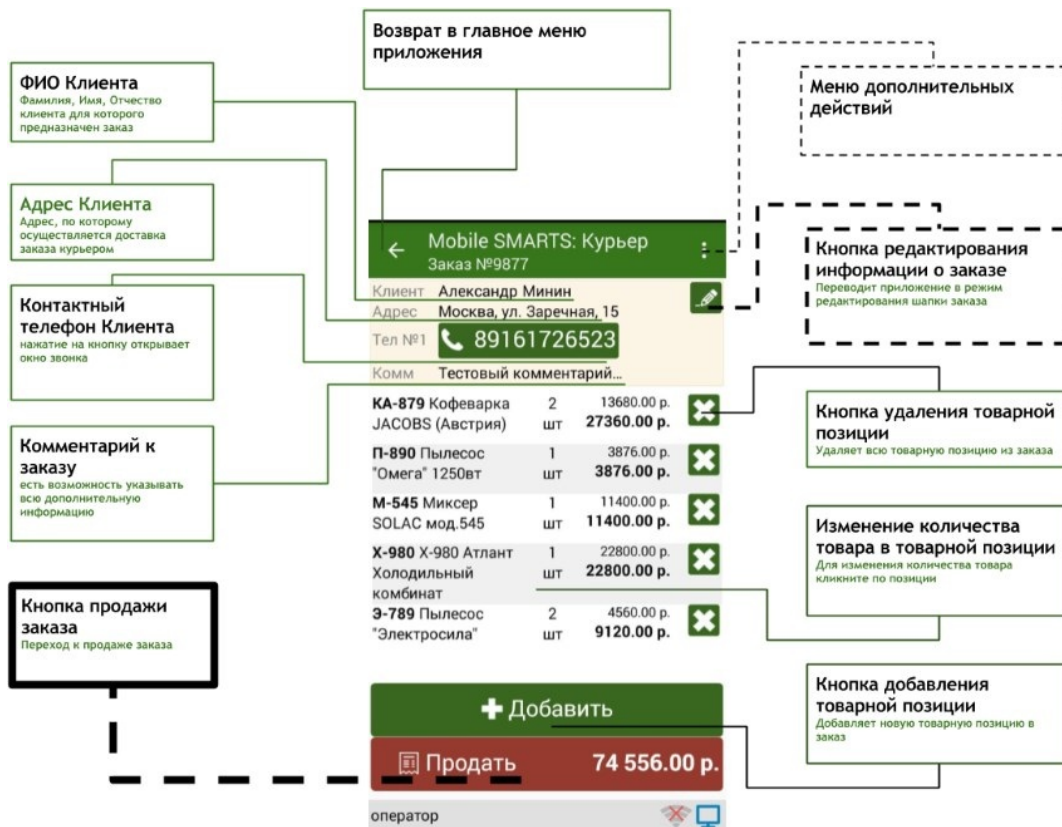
ФИО Клиента
Фамилия, Имя, Отчество клиента для которого предназначен заказ

Адрес Клиента
Адрес, по которому осуществляется доставка заказа курьером

Контактный телефон Клиента
нажатие на кнопку открывает окно звонка

Комментарий к заказу
есть возможность указывать всю дополнительную информацию

Кнопка продажи заказа
Переход к продаже заказа

Возврат в главное меню приложения

Меню дополнительных действий

Кнопка редактирования информации о заказе
Переводит приложение в режим редактирования шапки заказа

Кнопка удаления товарной позиции
Удаляет всю товарную позицию из заказа

Изменение количества товара в товарной позиции
Для изменения количества товара кликните по позиции

Кнопка добавления товарной позиции
Добавляет новую товарную позицию в заказ

Mobile SMARTS: Курьер
Заказ №9877

Клиент Александр Минин
Адрес Москва, ул. Заречная, 15
Тел №1 89161726523
Комм Тестовый комментарий...

| | | |
|---|---|---|
| **КА-879** Кофеварка JACOBS (Австрия) | 2 шт | 13680.00 р. **27360.00 р.** |
| **П-890** Пылесос "Омега" 1250вт | 1 шт | 3876.00 р. **3876.00 р.** |
| **М-545** Миксер SOLAC мод.545 | 1 шт | 11400.00 р. **11400.00 р.** |
| **Х-980** Х-980 Атлант Холодильный комбинат | 1 шт | 22800.00 р. **22800.00 р.** |
| **Э-789** Пылесос "Электросила" | 2 шт | 4560.00 р. **9120.00 р.** |

Добавить

Продать 74 556.00 р.

оператор